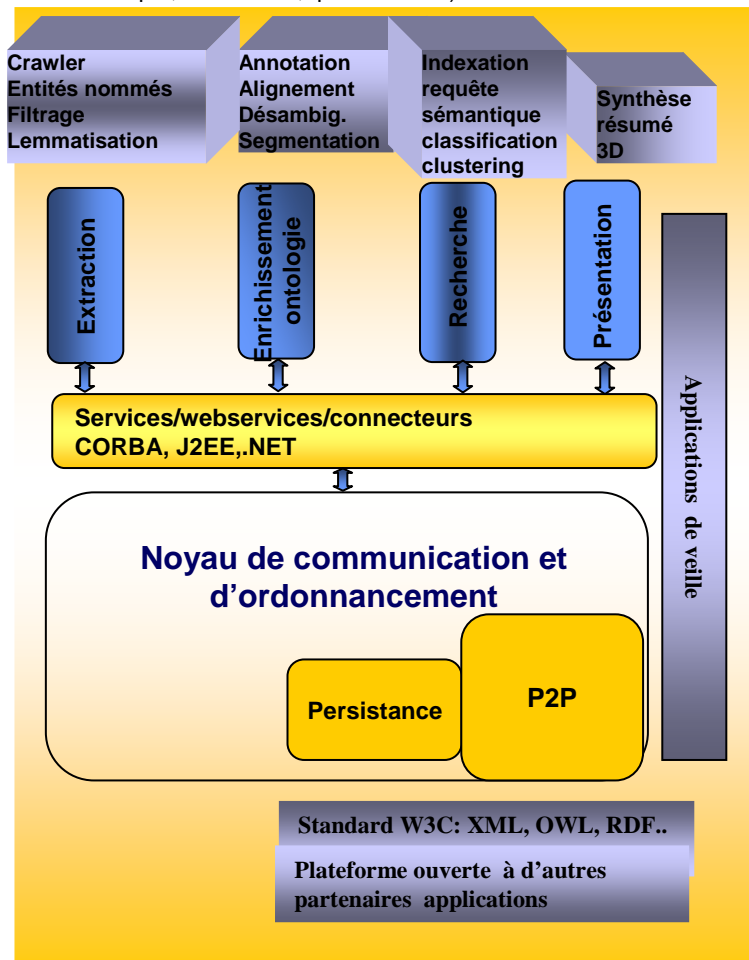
Crawler
Entités nommés
Filtrage
Lemmatisation

Annotation
Alignement
Désambig.
Segmentation

Indexation
requête
sémantique
classification
clustering

Synthèse
résumé
3D

Extraction

Enrichissement
ontologie

Recherche

Présentation

Applications de veille

Services/webservices/connecteurs
CORBA, J2EE,.NET

Noyau de communication et d'ordonnancement

Persistance

P2P

Standard W3C: XML, OWL, RDF..

Plateforme ouverte à d'autres partenaires applications